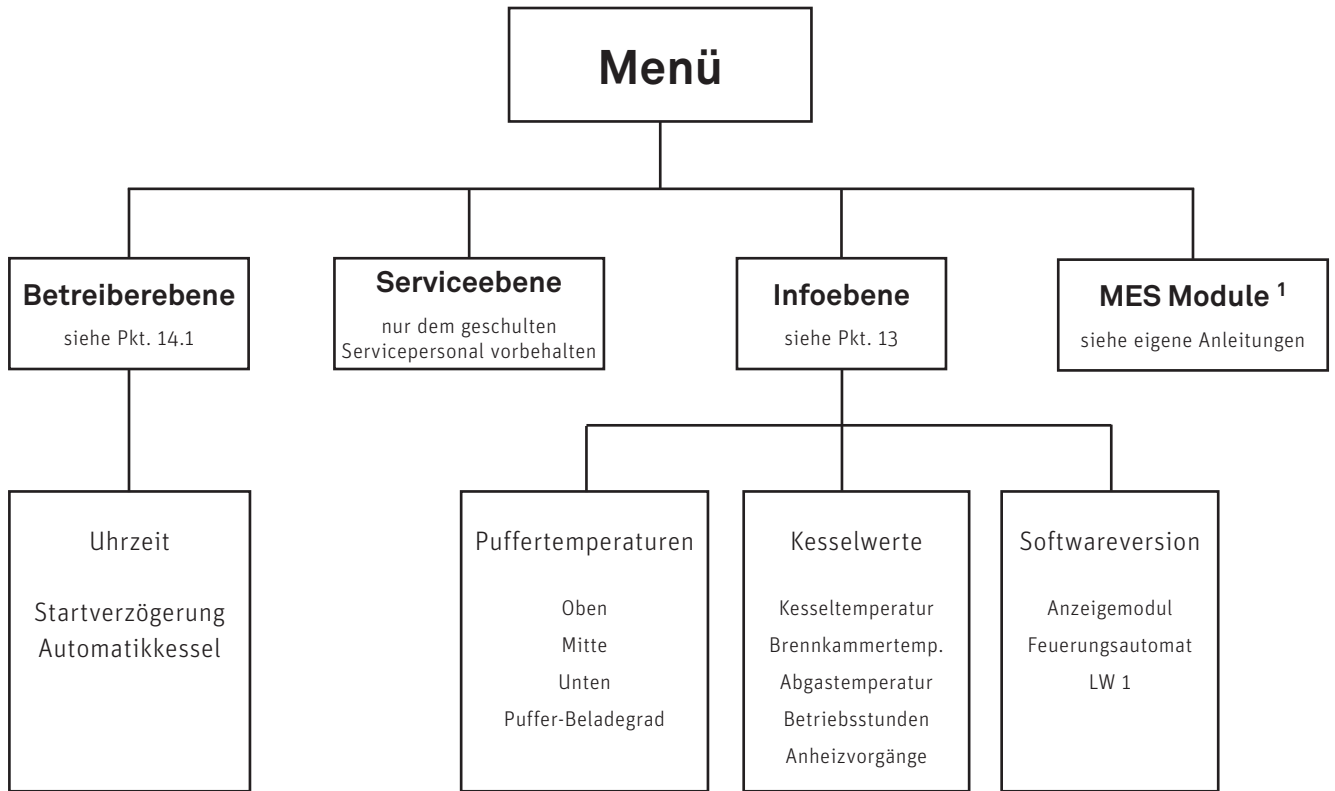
Menü

Betreiberebene
siehe Pkt. 14.1

Serviceebene
nur dem geschulten Servicepersonal vorbehalten

Infoebene
siehe Pkt. 13

MES Module $^1$
siehe eigene Anleitungen

Uhrzeit

Startverzögerung Automatikkessel

Puffertemperaturen

Oben
Mitte
Unten
Puffer-Beladegrad

Kesselwerte

Kesseltemperatur
Brennkammertemp.
Abgastemperatur
Betriebsstunden
Anheizvorgänge

Softwareversion

Anzeigemodul
Feuerungsautomat
LW 1